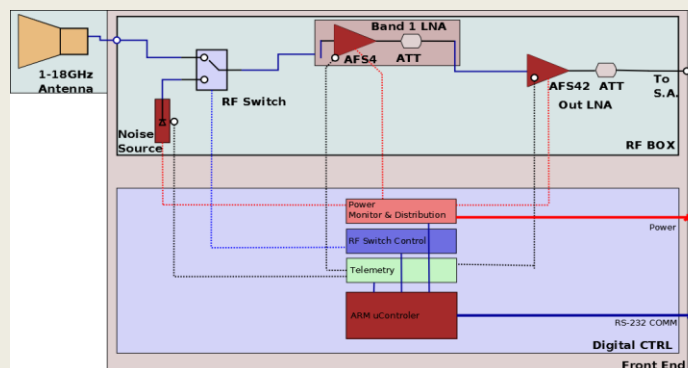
1-18GHz
Antenna

Band 1 LNA
AFS4
ATT
RF Switch
AFS42
ATT
To
S.A.
Out LNA
Noise
Source
RF BOX

Power
Monitor & Distribution
Power
RF Switch Control
Telemetry
ARM uControler
RS-232 COMM
Digital CTRL
Front End